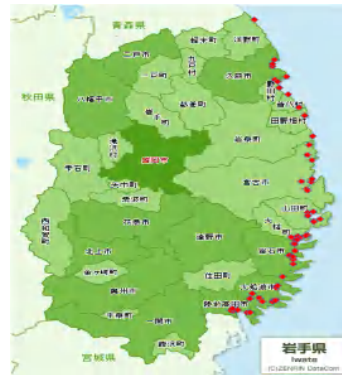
青森県

秋田県

宮城県

軽米町

洋野町

二戸市

一戸町

九戸村

久慈市

野田村

普代村

田野畑村

岩泉町

葛巻町

八幡平市

盛岡市

滝沢市

雫石町

宮古市

矢巾町

紫波町

山田町

大槌町

釜石市

遠野市

花巻市

北上市

西和賀町

金ケ崎町

奥州市

住田町

大船渡市

陸前高田市

平泉町

一関市

藤沢町

岩手県
Iwate
(C)ZENRIN DataCom